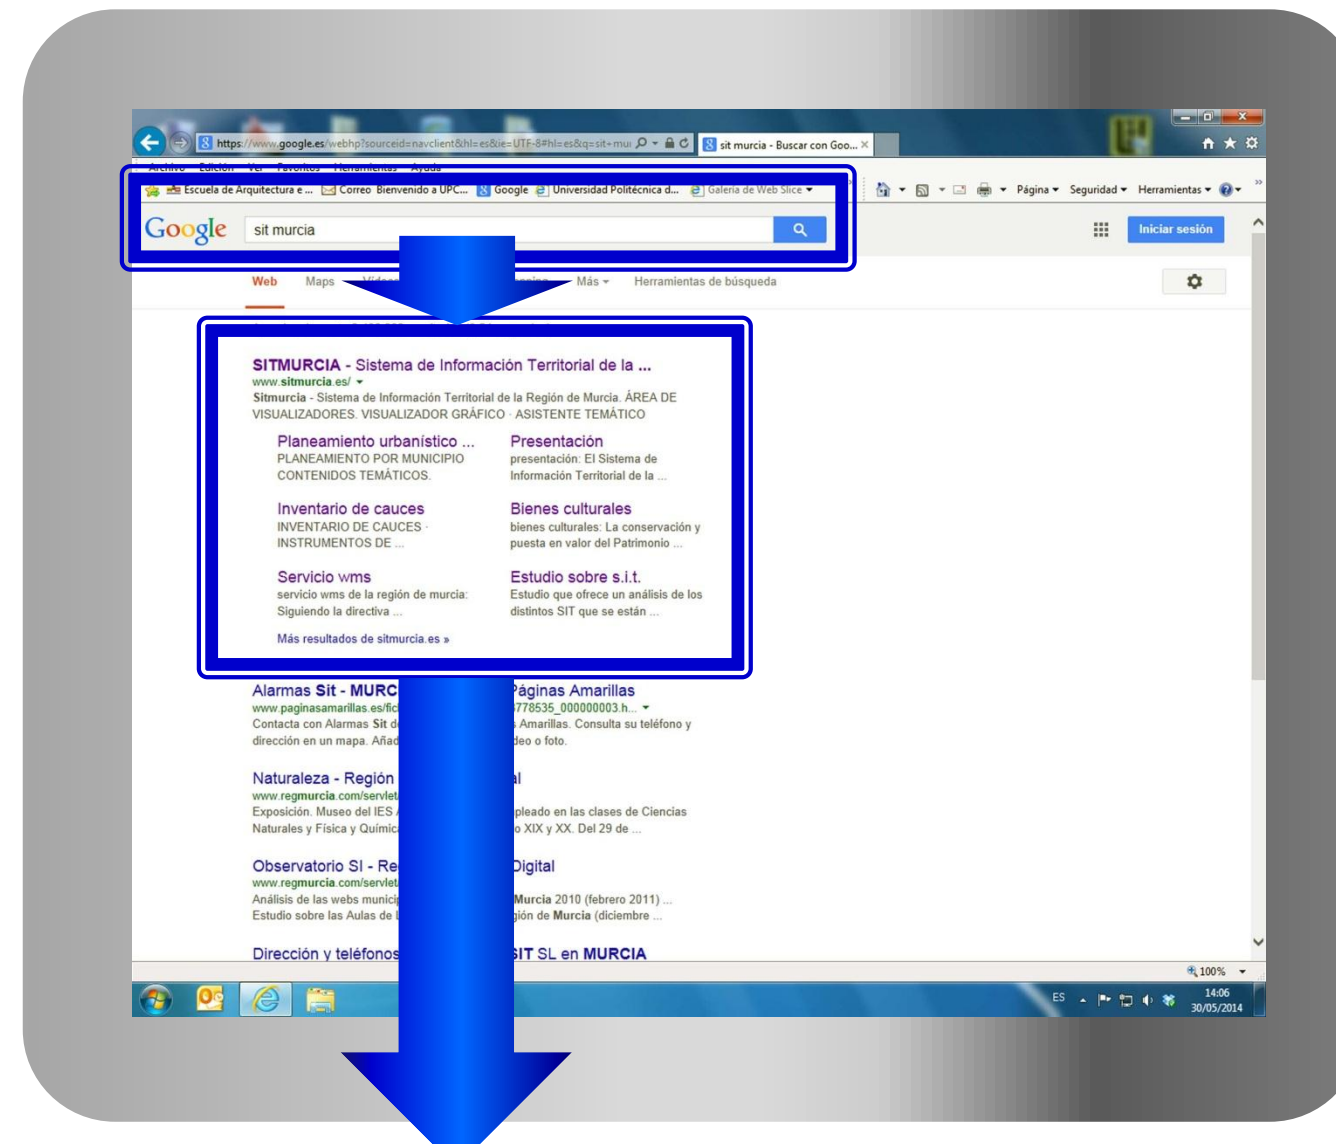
https://www.google.es/webhp?sourceid=navclient&hl=es&ie=UTF-8#hl=es&q=sit+mur

sit murcia - Buscar con Goo... ×

Escuela de Arquitectura e ... Correo Bienvenido a UPC... Google Universidad Politécnica d... Galería de Web Slice

Página Seguridad Herramientas

Google sit murcia

Iniciar sesión

Web Maps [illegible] Más Herramientas de búsqueda

SITMURCIA - Sistema de Información Territorial de la ...
www.sitmurcia.es/
Sitmurcia - Sistema de Información Territorial de la Región de Murcia. ÁREA DE VISUALIZADORES. VISUALIZADOR GRÁFICO · ASISTENTE TEMÁTICO

Planeamiento urbanístico ...
PLANEAMIENTO POR MUNICIPIO CONTENIDOS TEMÁTICOS.

Presentación
presentación: El Sistema de Información Territorial de la ...

Inventario de cauces
INVENTARIO DE CAUCES · INSTRUMENTOS DE ...

Bienes culturales
bienes culturales: La conservación y puesta en valor del Patrimonio ...

Servicio wms
servicio wms de la región de murcia: Siguiendo la directiva ...

Estudio sobre s.i.t.
Estudio que ofrece un análisis de los distintos SIT que se están ...

Más resultados de sitmurcia.es »

Alarmas Sit - MURC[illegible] Páginas Amarillas
www.paginasamarillas.es/fic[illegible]778535_000000003.h...
Contacta con Alarmas Sit d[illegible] Amarillas. Consulta su teléfono y dirección en un mapa. Añad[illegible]deo o foto.

Naturaleza - Región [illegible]l
www.regmurcia.com/servlet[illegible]
Exposición. Museo del IES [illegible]pleado en las clases de Ciencias Naturales y Física y Químic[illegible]o XIX y XX. Del 29 de ...

Observatorio SI - Re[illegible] Digital
www.regmurcia.com/servlet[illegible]
Análisis de las webs munici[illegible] Murcia 2010 (febrero 2011) ...
Estudio sobre las Aulas de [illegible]gión de Murcia (diciembre ...

Dirección y teléfonos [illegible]SIT SL en MURCIA

100%

ES 14:06 30/05/2014